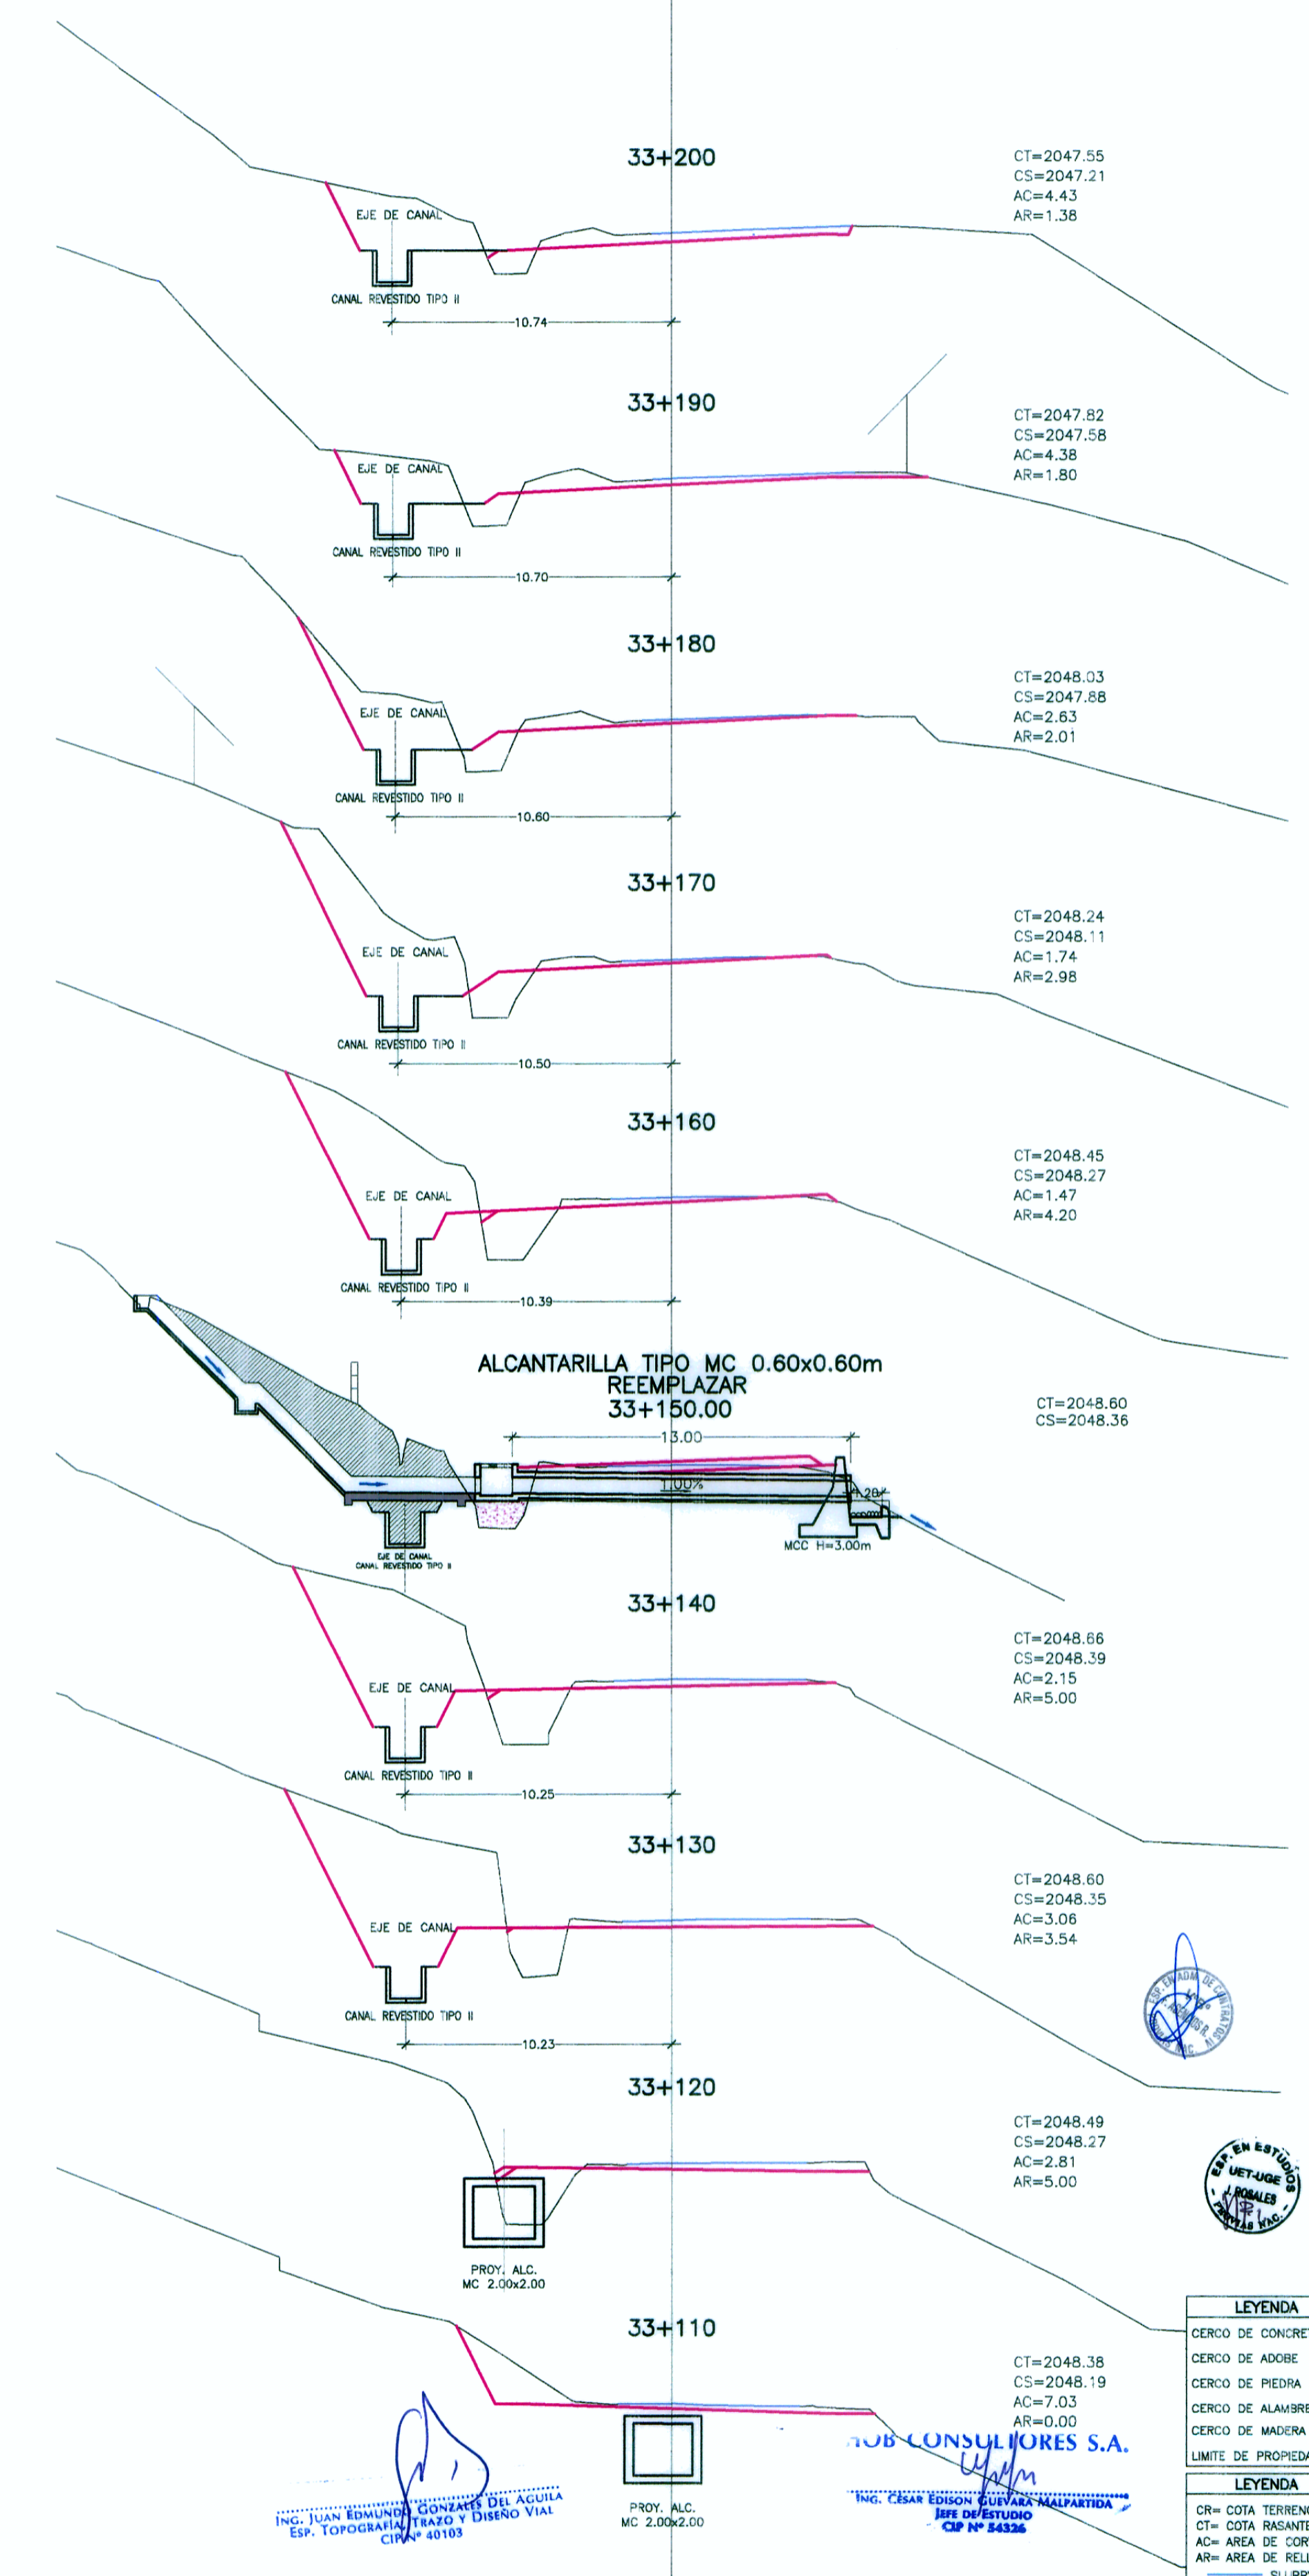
33+200

CT=2047.55
CS=2047.21
AC=4.43
AR=1.38

EJE DE CANAL
CANAL REVESTIDO TIPO II
10.74

33+190

CT=2047.82
CS=2047.58
AC=4.38
AR=1.80

EJE DE CANAL
CANAL REVESTIDO TIPO II
10.70

33+180

CT=2048.03
CS=2047.88
AC=2.63
AR=2.01

EJE DE CANAL
CANAL REVESTIDO TIPO II
10.60

33+170

CT=2048.24
CS=2048.11
AC=1.74
AR=2.98

EJE DE CANAL
CANAL REVESTIDO TIPO II
10.50

33+160

CT=2048.45
CS=2048.27
AC=1.47
AR=4.20

EJE DE CANAL
CANAL REVESTIDO TIPO II
10.39

ALCANTARILLA TIPO MC 0.60x0.60m
REEMPLAZAR
33+150.00

CT=2048.60
CS=2048.36

13.00
1.00%
1.20
MCC H=3.00m
EJE DE CANAL
CANAL REVESTIDO TIPO II

33+140

CT=2048.66
CS=2048.39
AC=2.15
AR=5.00

EJE DE CANAL
CANAL REVESTIDO TIPO II
10.25

33+130

CT=2048.60
CS=2048.35
AC=3.06
AR=3.54

EJE DE CANAL
CANAL REVESTIDO TIPO II
10.23

33+120

CT=2048.49
CS=2048.27
AC=2.81
AR=5.00

PROY. ALC.
MC 2.00x2.00

33+110

CT=2048.38
CS=2048.19
AC=7.03
AR=0.00

PROY. ALC.
MC 2.00x2.00

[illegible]OB CONSULTORES S.A.

ING. JUAN EDMUNDO GONZALES DEL AGUILA
ESP. TOPOGRAFIA, TRAZO Y DISEÑO VIAL
CIP Nº 40103

ING. CESAR EDISON GUEVARA MALPARTIDA
JEFE DE ESTUDIO
CIP Nº 54326

ESP. EN ADM. DE CONTRATOS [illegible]

ESP. EN ESTUDIOS
UET-UGE
J. ROSALES
PROVIAS NAC.

LEYENDA
CERCO DE CONCRET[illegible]
CERCO DE ADOBE
CERCO DE PIEDRA
CERCO DE ALAMBR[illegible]
CERCO DE MADERA
LIMITE DE PROPIED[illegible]

LEYENDA
CR= COTA TERREN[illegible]
CT= COTA RASANT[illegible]
AC= AREA DE COR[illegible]
AR= AREA DE REL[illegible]
SUBR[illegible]